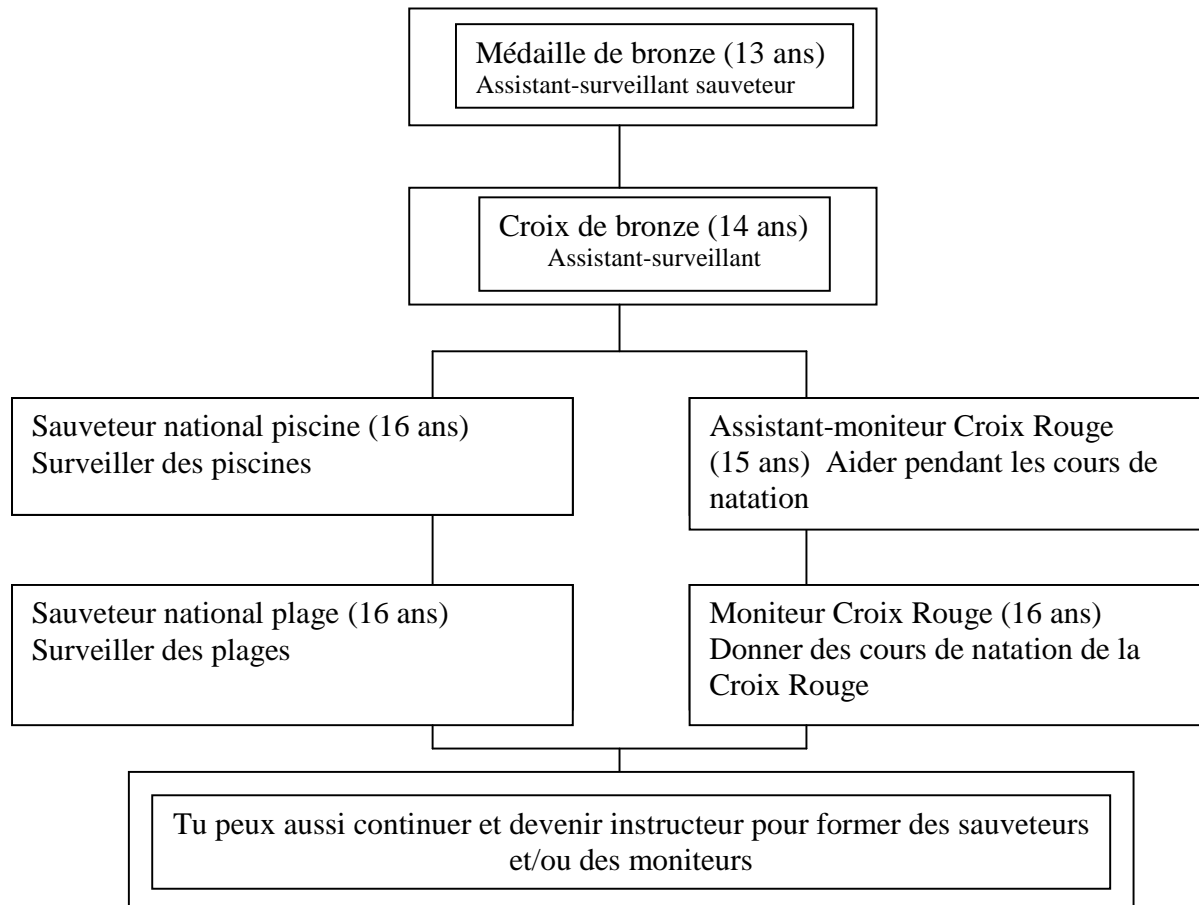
Médaille de bronze (13 ans)
Assistant-surveillant sauveteur

Croix de bronze (14 ans)
Assistant-surveillant

Sauveteur national piscine (16 ans)
Surveiller des piscines

Assistant-moniteur Croix Rouge (15 ans) Aider pendant les cours de natation

Sauveteur national plage (16 ans)
Surveiller des plages

Moniteur Croix Rouge (16 ans)
Donner des cours de natation de la Croix Rouge

Tu peux aussi continuer et devenir instructeur pour former des sauveteurs et/ou des moniteurs